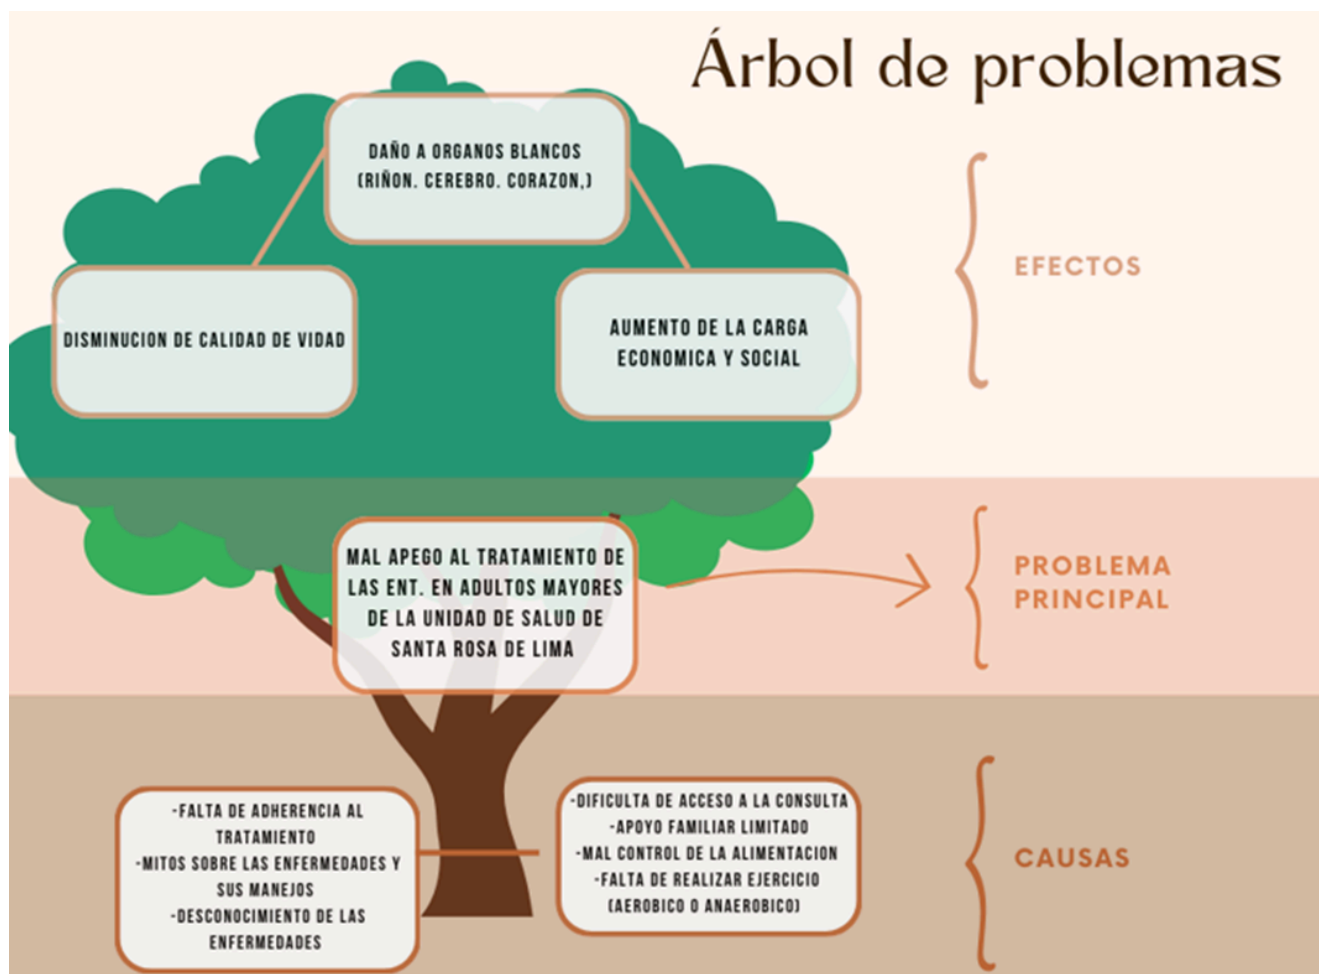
Árbol de problemas

DAÑO A ORGANOS BLANCOS (RIÑON. CEREBRO. CORAZON.)

DISMINUCION DE CALIDAD DE VIDAD

AUMENTO DE LA CARGA ECONOMICA Y SOCIAL

EFECTOS

MAL APEGO AL TRATAMIENTO DE LAS ENT. EN ADULTOS MAYORES DE LA UNIDAD DE SALUD DE SANTA ROSA DE LIMA

PROBLEMA PRINCIPAL

-FALTA DE ADHERENCIA AL TRATAMIENTO
-MITOS SOBRE LAS ENFERMEDADES Y SUS MANEJOS
-DESCONOCIMIENTO DE LAS ENFERMEDADES

-DIFICULTA DE ACCESO A LA CONSULTA
-APOYO FAMILIAR LIMITADO
-MAL CONTROL DE LA ALIMENTACION
-FALTA DE REALIZAR EJERCICIO (AEROBICO O ANAEROBICO)

CAUSAS